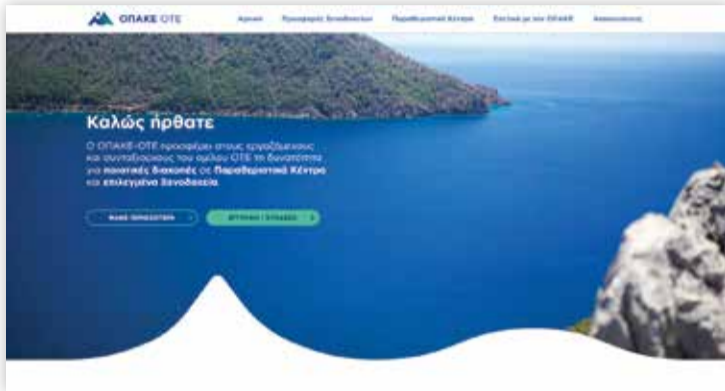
ΟΠΑΚΕ ΟΤΕ

Αρχική Προσφορές Ξενοδοχείων Παραθεριστικά Κέντρα Σχετικά με τον ΟΠΑΚΕ Ανακοινώσεις

Καλώς ήρθατε

Ο ΟΠΑΚΕ-ΟΤΕ προσφέρει στους εργαζόμενους και συνταξιούχους του ομίλου ΟΤΕ τη δυνατότητα για ποιοτικές διακοπές σε Παραθεριστικά Κέντρα και επιλεγμένα ξενοδοχεία

ΜΑΘΕ ΠΕΡΙΣΣΟΤΕΡΑ

ΕΓΓΡΑΦΗ / ΣΥΝΔΕΣΗ